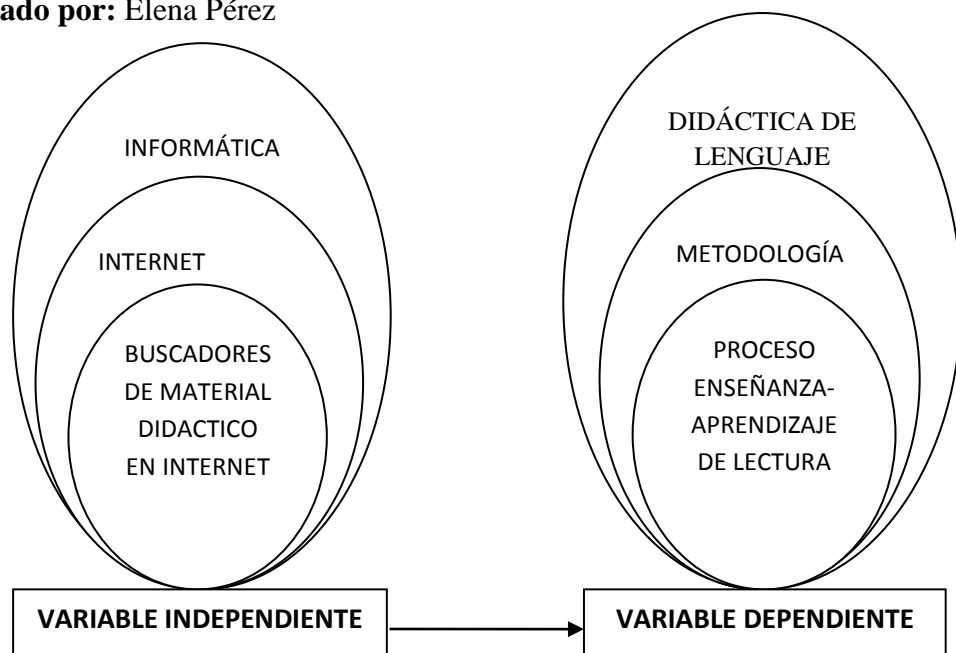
ado por: Elena Pérez

INFORMÁTICA

INTERNET

BUSCADORES DE MATERIAL DIDACTICO EN INTERNET

DIDÁCTICA DE LENGUAJE

METODOLOGÍA

PROCESO ENSEÑANZA-APRENDIZAJE DE LECTURA

VARIABLE INDEPENDIENTE

VARIABLE DEPENDIENTE